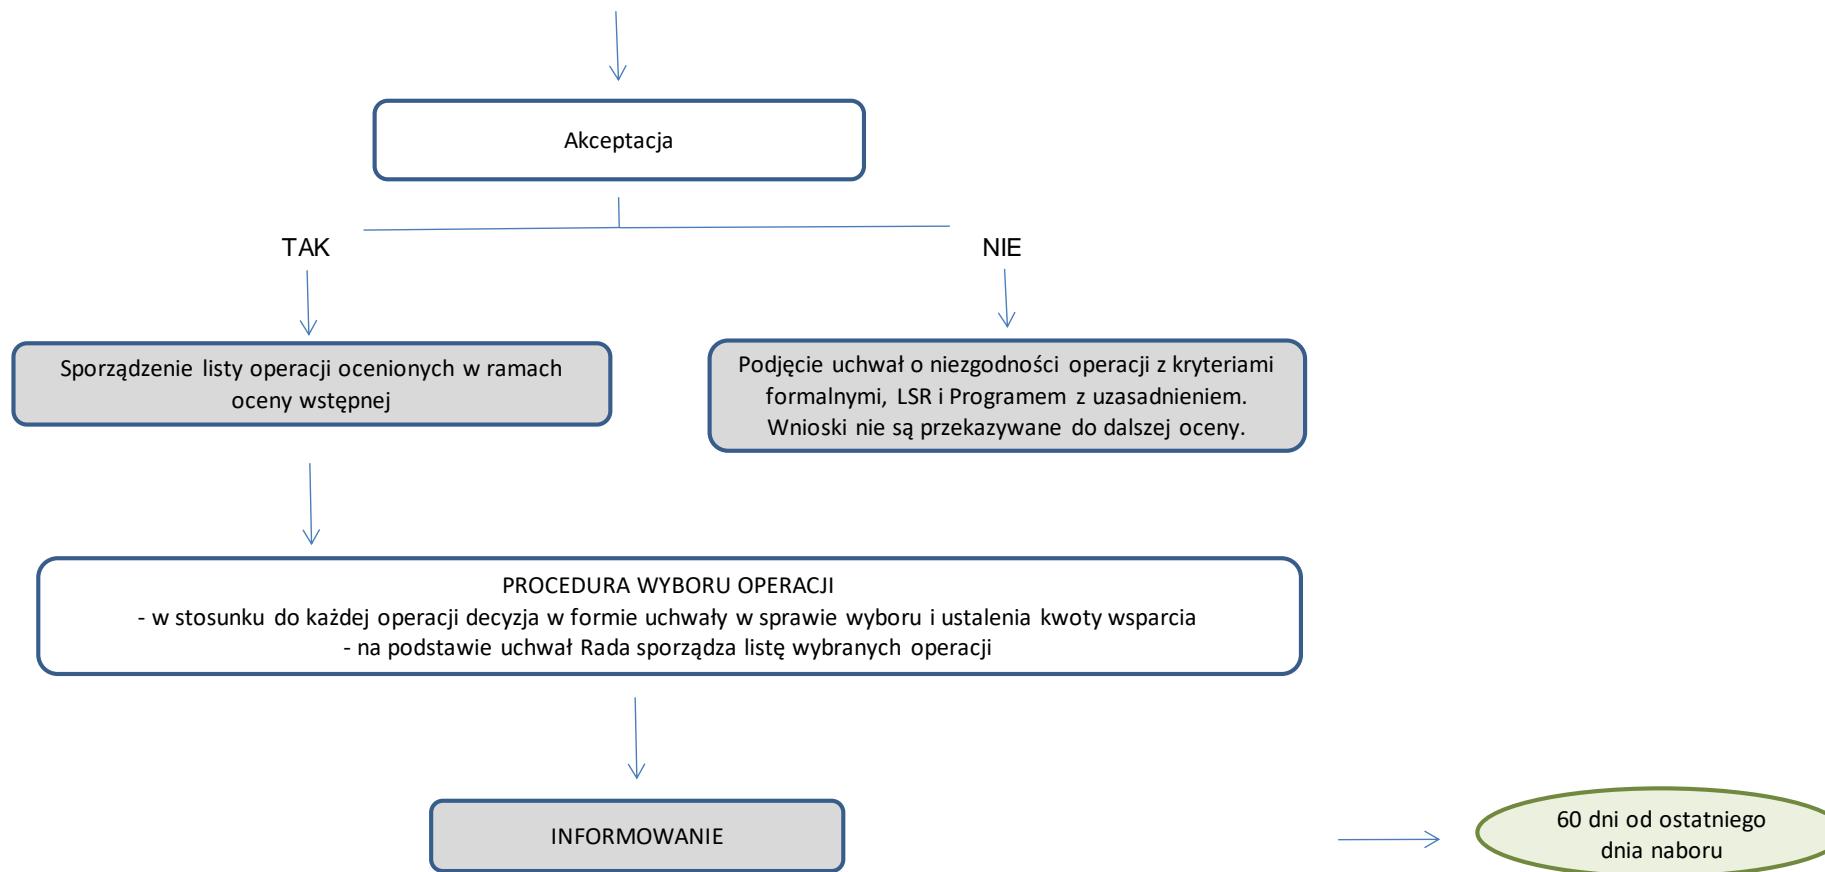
Akceptacja

TAK

NIE

Sporządzenie listy operacji ocenionych w ramach oceny wstępnej

Podjęcie uchwał o niezgodności operacji z kryteriami formalnymi, LSR i Programem z uzasadnieniem. Wnioski nie są przekazywane do dalszej oceny.

PROCEDURA WYBORU OPERACJI
- w stosunku do każdej operacji decyzja w formie uchwały w sprawie wyboru i ustalenia kwoty wsparcia
- na podstawie uchwał Rada sporządza listę wybranych operacji

INFORMOWANIE

60 dni od ostatniego dnia naboru